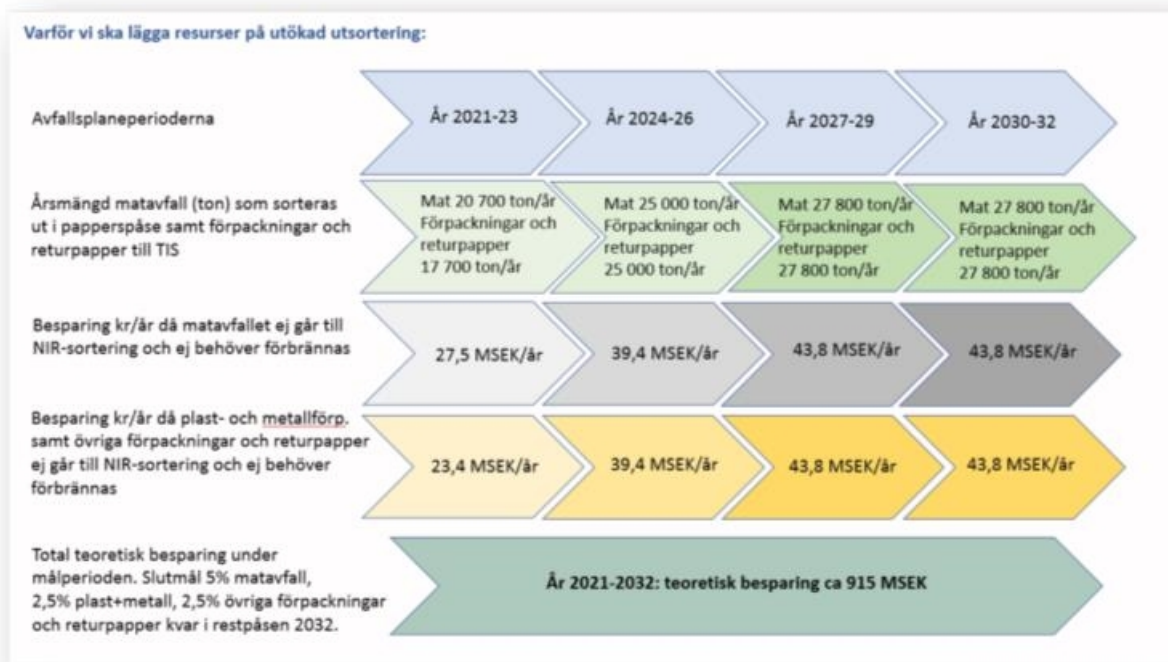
Varför vi ska lägga resurser på utökad utsortering:

Avfallsplaneperioderna

År 2021-23

År 2024-26

År 2027-29

År 2030-32

Årsmängd matavfall (ton) som sorteras ut i papperspåse samt förpackningar och returpapper till TIS

Mat 20 700 ton/år Förpackningar och returpapper 17 700 ton/år

Mat 25 000 ton/år Förpackningar och returpapper 25 000 ton/år

Mat 27 800 ton/år Förpackningar och returpapper 27 800 ton/år

Mat 27 800 ton/år Förpackningar och returpapper 27 800 ton/år

Besparing kr/år då matavfallet ej går till NIR-sortering och ej behöver förbrännas

27,5 MSEK/år

39,4 MSEK/år

43,8 MSEK/år

43,8 MSEK/år

Besparing kr/år då plast- och metallförp. samt övriga förpackningar och returpapper ej går till NIR-sortering och ej behöver förbrännas

23,4 MSEK/år

39,4 MSEK/år

43,8 MSEK/år

43,8 MSEK/år

Total teoretisk besparing under målperioden. Slutmål 5% matavfall, 2,5% plast+metall, 2,5% övriga förpackningar och returpapper kvar i restpåsen 2032.

År 2021-2032: teoretisk besparing ca 915 MSEK